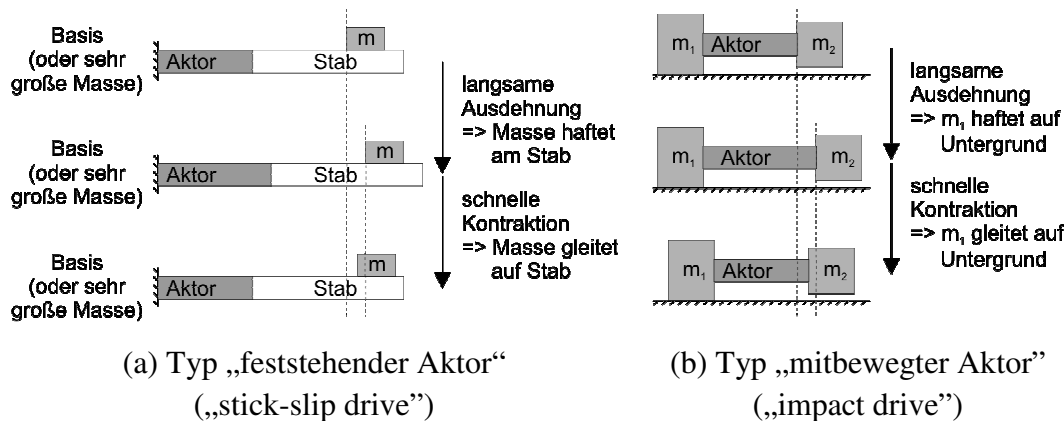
Basis (oder sehr große Masse)

Aktor

Stab

m

langsame Ausdehnung => Masse haftet am Stab

Basis (oder sehr große Masse)

Aktor

Stab

m

schnelle Kontraktion => Masse gleitet auf Stab

Basis (oder sehr große Masse)

Aktor

Stab

m

(a) Typ „feststehender Aktor" („stick-slip drive")

$m_1$ Aktor $m_2$

langsame Ausdehnung => $m_1$ haftet auf Untergrund

$m_1$ Aktor $m_2$

schnelle Kontraktion => $m_1$ gleitet auf Untergrund

$m_1$ Aktor $m_2$

(b) Typ „mitbewegter Aktor" („impact drive")